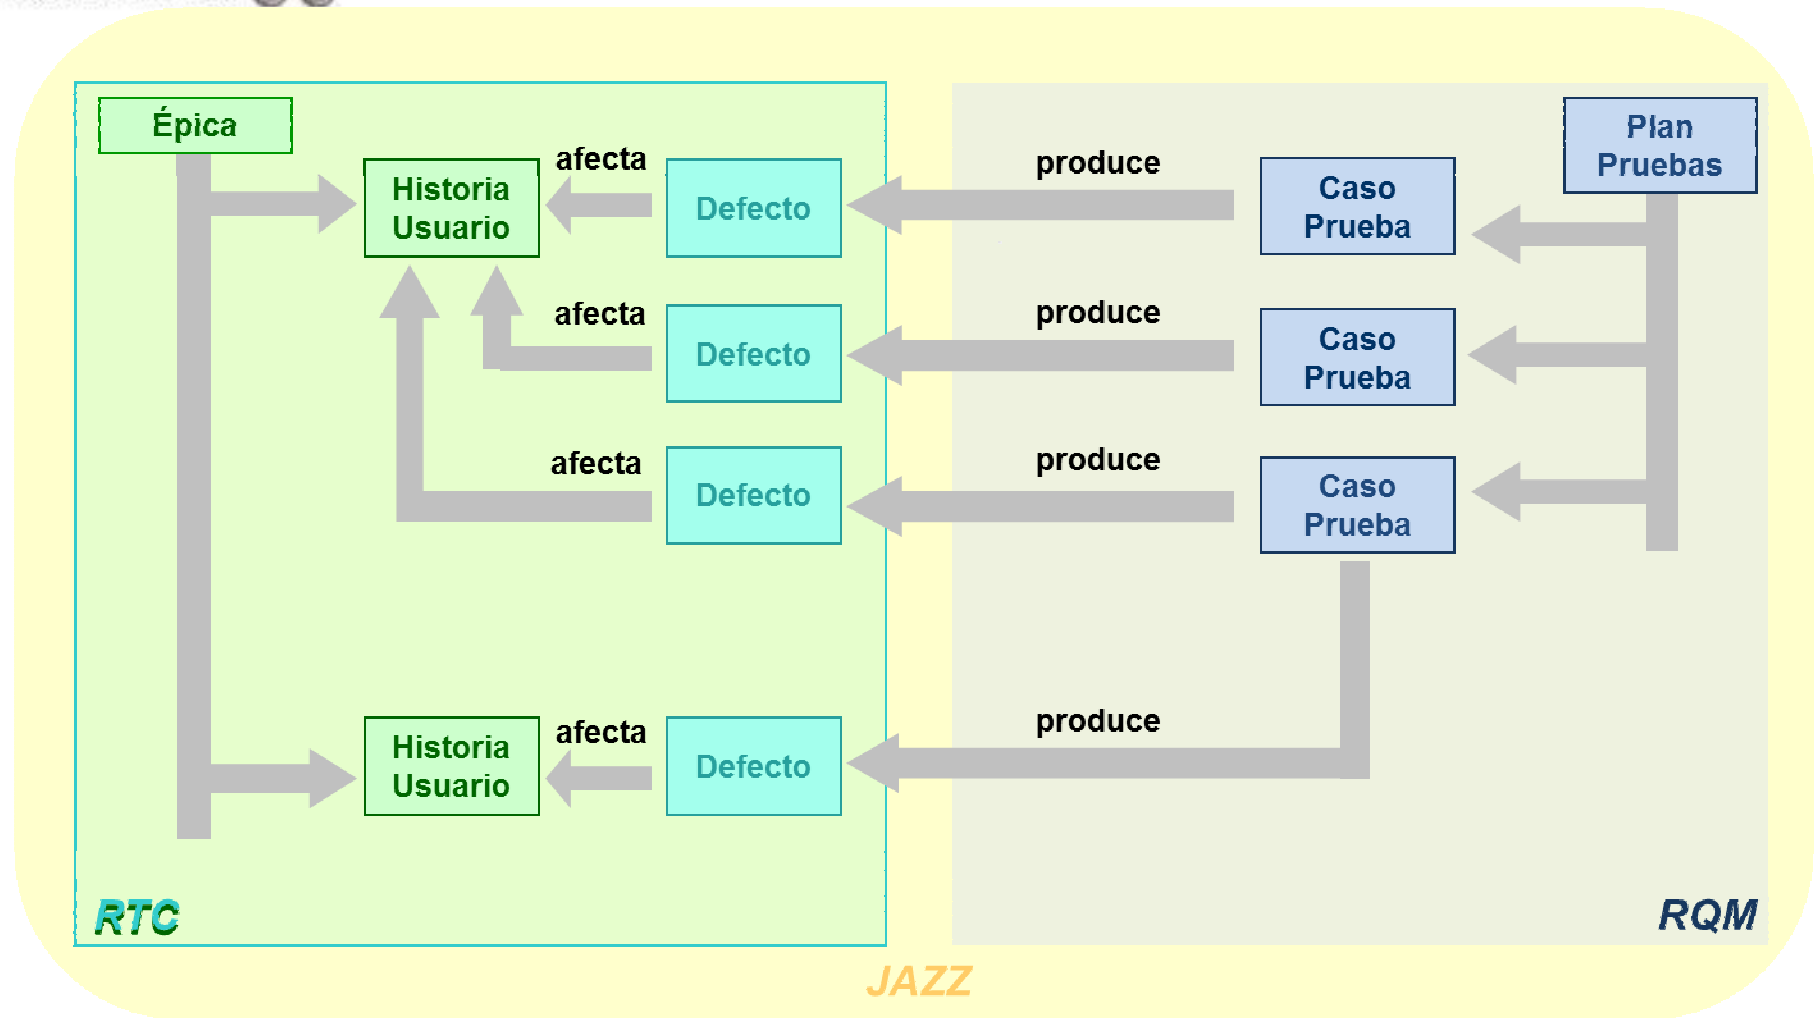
Épica

Historia Usuario

afecta

Defecto

produce

Caso Prueba

Plan Pruebas

afecta

Defecto

produce

Caso Prueba

afecta

Defecto

produce

Caso Prueba

Historia Usuario

afecta

Defecto

produce

RTC

RQM

JAZZ